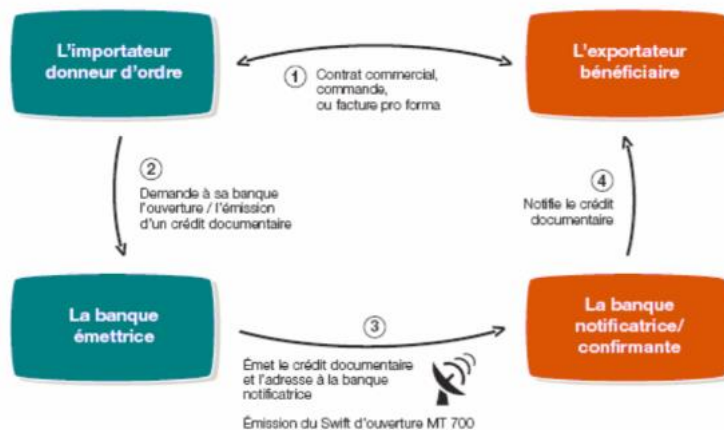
L'importateur donneur d'ordre

1 Contrat commercial, commande, ou facture pro forma

L'exportateur bénéficiaire

2 Demande à sa banque l'ouverture / l'émission d'un crédit documentaire

4 Notifie le crédit documentaire

La banque émettrice

3 Émet le crédit documentaire et l'adresse à la banque notificatrice

Émission du Swift d'ouverture MT 700

La banque notificatrice/ confirmante